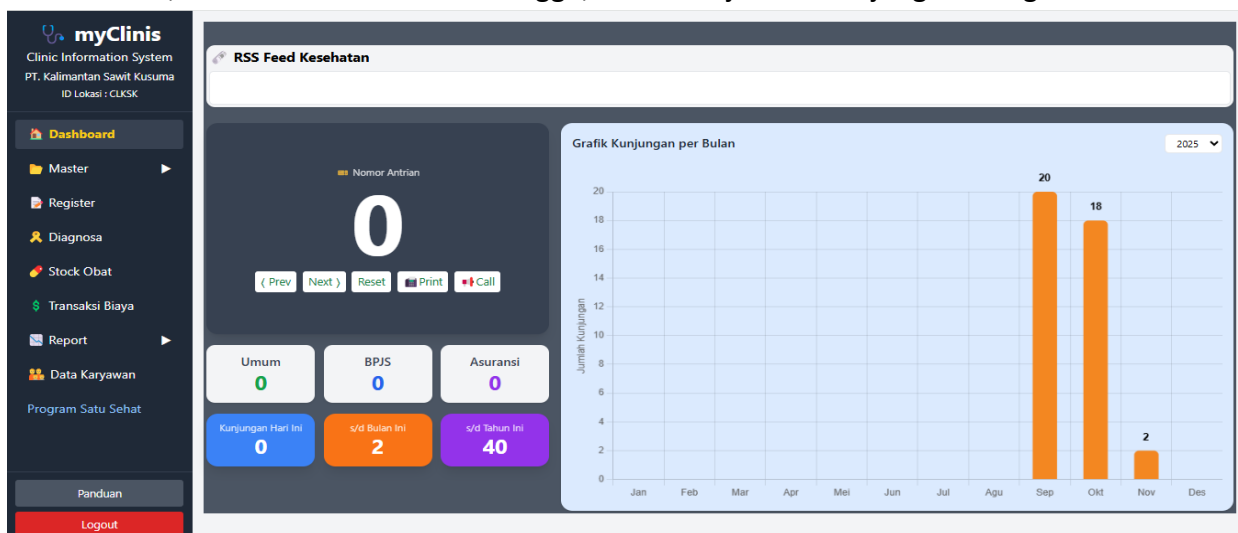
myClinis
Clinic Information System
PT. Kalimantan Sawit Kusuma
ID Lokasi : CLKSK

Dashboard
Master ▶
Register
Diagnosa
Stock Obat
Transaksi Biaya
Report ▶
Data Karyawan
Program Satu Sehat

Panduan
Logout

RSS Feed Kesehatan

Nomor Antrian
0
⟨ Prev  Next ⟩  Reset  Print  Call

Umum
0
BPJS
0
Asuransi
0

Kunjungan Hari Ini
0
s/d Bulan Ini
2
s/d Tahun Ini
40

Grafik Kunjungan per Bulan
2025

Jumlah Kunjungan
20
18
16
14
12
10
8
6
4
2
0

20
18
2

Jan Feb Mar Apr Mei Jun Jul Agu Sep Okt Nov Des